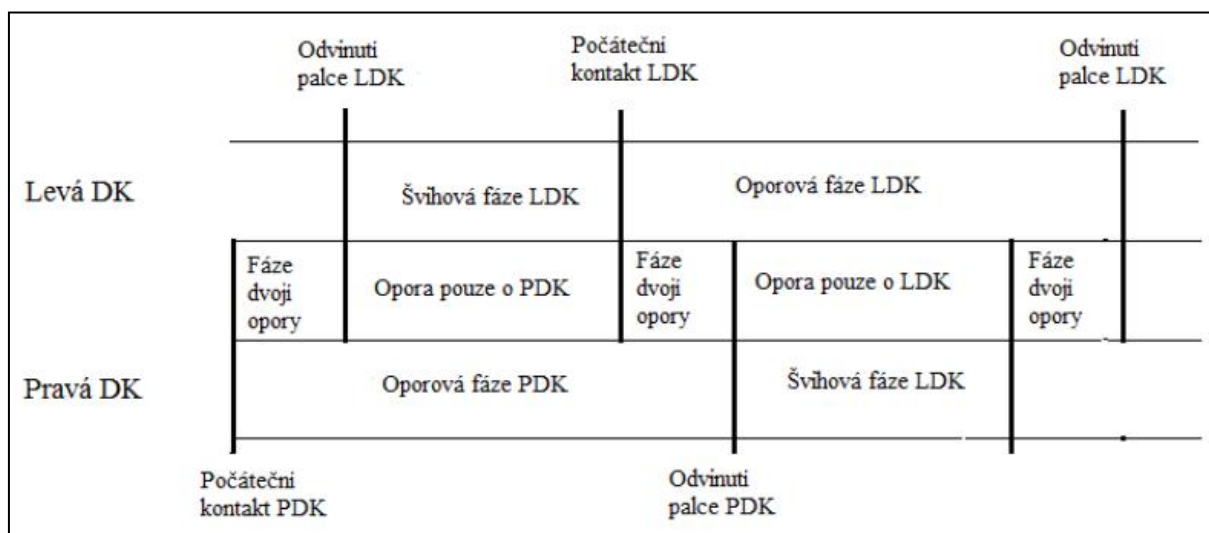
Odvinutí palce LDK

Počáteční kontakt LDK

Odvinutí palce LDK

Levá DK

Švihová fáze LDK

Oporová fáze LDK

Fáze dvojí opory

Opora pouze o PDK

Fáze dvojí opory

Opora pouze o LDK

Fáze dvojí opory

Pravá DK

Oporová fáze PDK

Švihová fáze LDK

Počáteční kontakt PDK

Odvinutí palce PDK